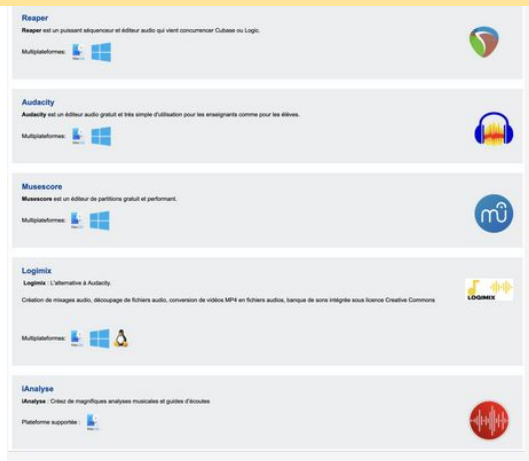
Reaper

Reaper est un puissant séquenceur et éditeur audio qui vient concurrencer Cubase ou Logic.

Multiplateformes :

Audacity

Audacity est un éditeur audio gratuit et très simple d'utilisation pour les enseignants comme pour les élèves.

Multiplateformes :

Musescore

Musescore est un éditeur de partitions gratuit et performant.

Multiplateformes :

Logimix

Logimix : L'alternative à Audacity.

Création de mixages audio, découpage de fichiers audio, conversion de vidéos MP4 en fichiers audios, banque de sons intégrée sous licence Creative Commons

LOGIMIX

Multiplateformes :

iAnalyse

iAnalyse : Créez de magnifiques analyses musicales et guides d'écoutes

Plateforme supportée :